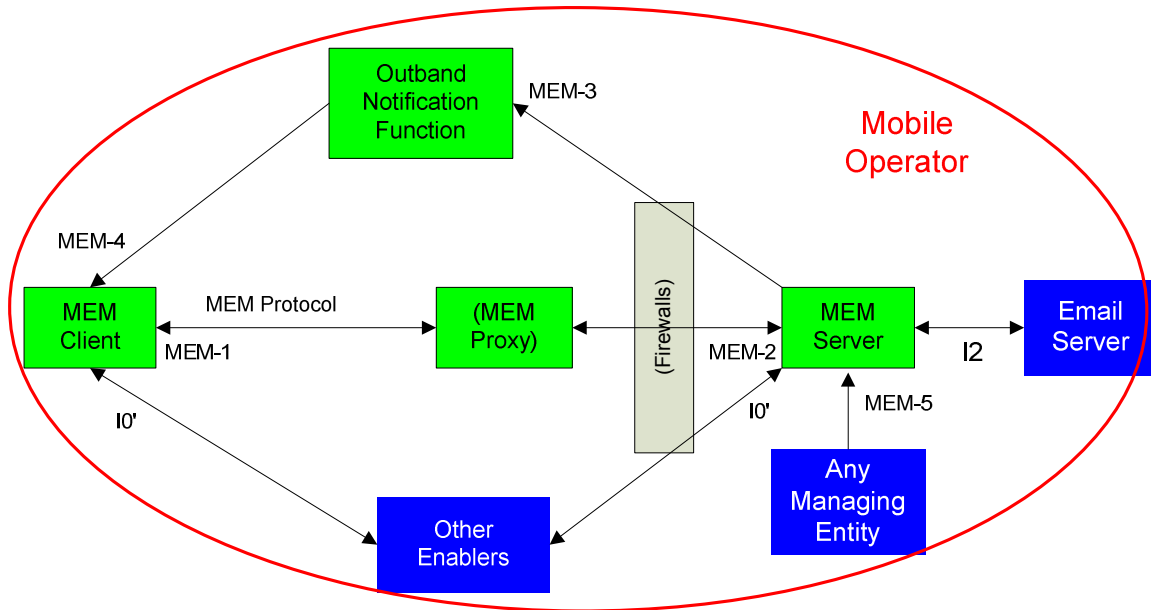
Outband Notification Function

MEM-3

Mobile Operator

MEM-4

MEM Client

MEM Protocol

MEM-1

(MEM Proxy)

(Firewalls)

MEM-2

MEM Server

Email Server

I2

I0'

I0'

MEM-5

Any Managing Entity

Other Enablers